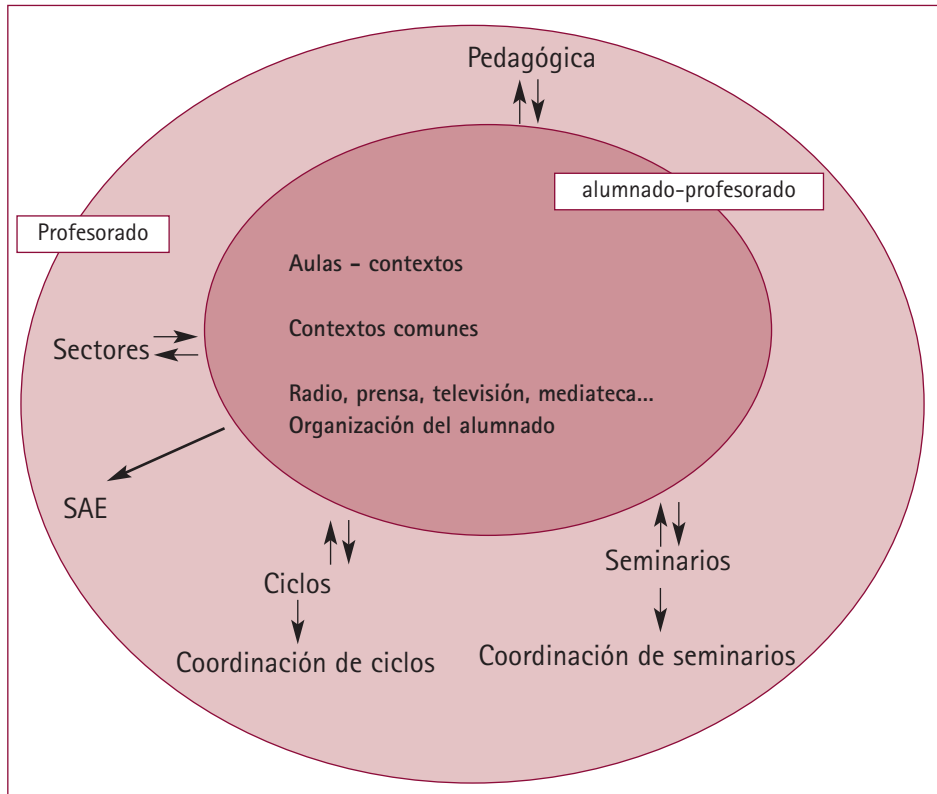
Pedagógica

alumnado-profesorado

Profesorado

Aulas - contextos

Contextos comunes

Radio, prensa, televisión, mediateca...
Organización del alumnado

Sectores

SAE

Ciclos

Coordinación de ciclos

Seminarios

Coordinación de seminarios